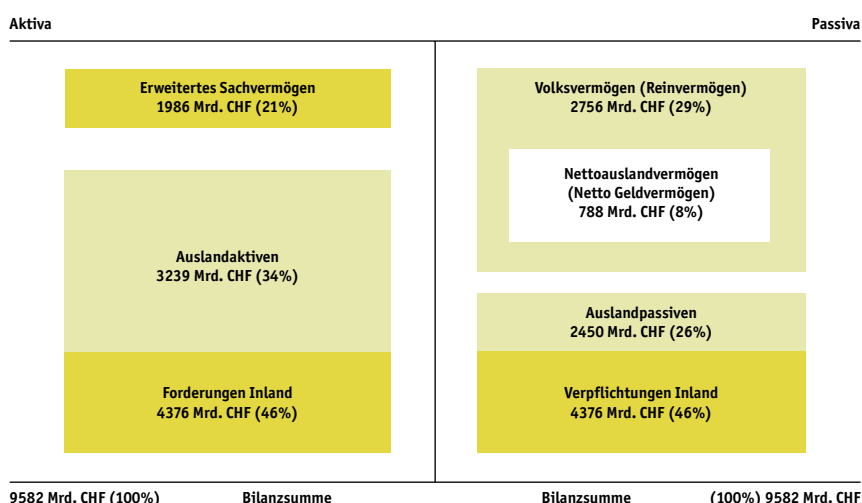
Aktiva

Passiva

Erweitertes Sachvermögen
1986 Mrd. CHF (21%)

Auslandaktiven
3239 Mrd. CHF (34%)

Forderungen Inland
4376 Mrd. CHF (46%)

Volksvermögen (Reinvermögen)
2756 Mrd. CHF (29%)

Nettoauslandvermögen
(Netto Geldvermögen)
788 Mrd. CHF (8%)

Auslandpassiven
2450 Mrd. CHF (26%)

Verpflichtungen Inland
4376 Mrd. CHF (46%)

9582 Mrd. CHF (100%) Bilanzsumme

Bilanzsumme (100%) 9582 Mrd. CHF